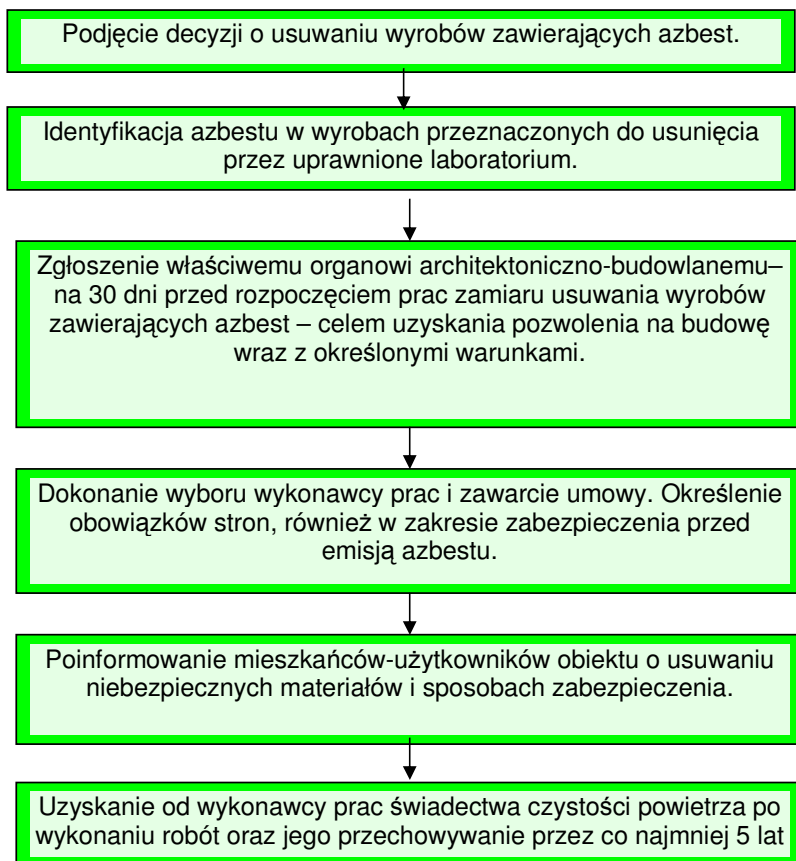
Podjęcie decyzji o usuwaniu wyrobów zawierających azbest.

Identyfikacja azbestu w wyrobach przeznaczonych do usunięcia przez uprawnione laboratorium.

Zgłoszenie właściwemu organowi architektoniczno-budowlanemu– na 30 dni przed rozpoczęciem prac zamiaru usuwania wyrobów zawierających azbest – celem uzyskania pozwolenia na budowę wraz z określonymi warunkami.

Dokonanie wyboru wykonawcy prac i zawarcie umowy. Określenie obowiązków stron, również w zakresie zabezpieczenia przed emisją azbestu.

Poinformowanie mieszkańców-użytkowników obiektu o usuwaniu niebezpiecznych materiałów i sposobach zabezpieczenia.

Uzyskanie od wykonawcy prac świadectwa czystości powietrza po wykonaniu robót oraz jego przechowywanie przez co najmniej 5 lat